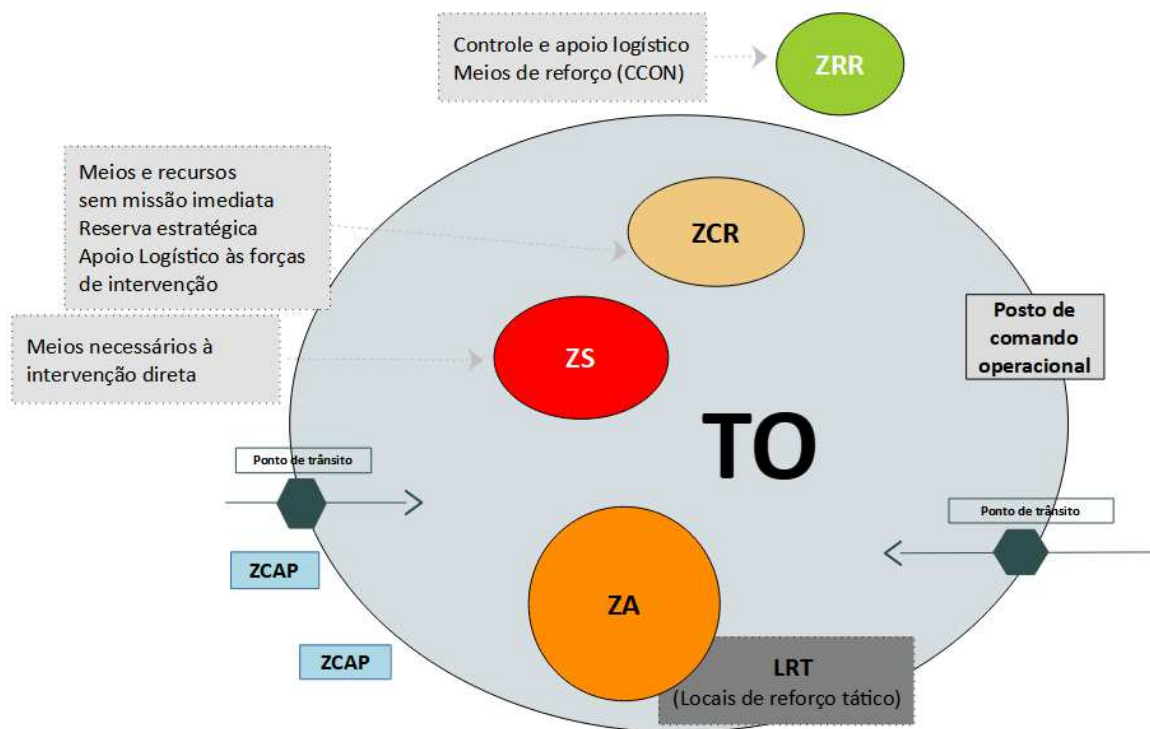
Controle e apoio logístico
Meios de reforço (CCON)

ZRR

Meios e recursos
sem missão imediata
Reserva estratégica
Apoio Logístico às forças
de intervenção

ZCR

Posto de
comando
operacional

Meios necessários à
intervenção direta

ZS

TO

Ponto de trânsito

Ponto de trânsito

ZCAP

ZCAP

ZA

LRT
(Locais de reforço tático)